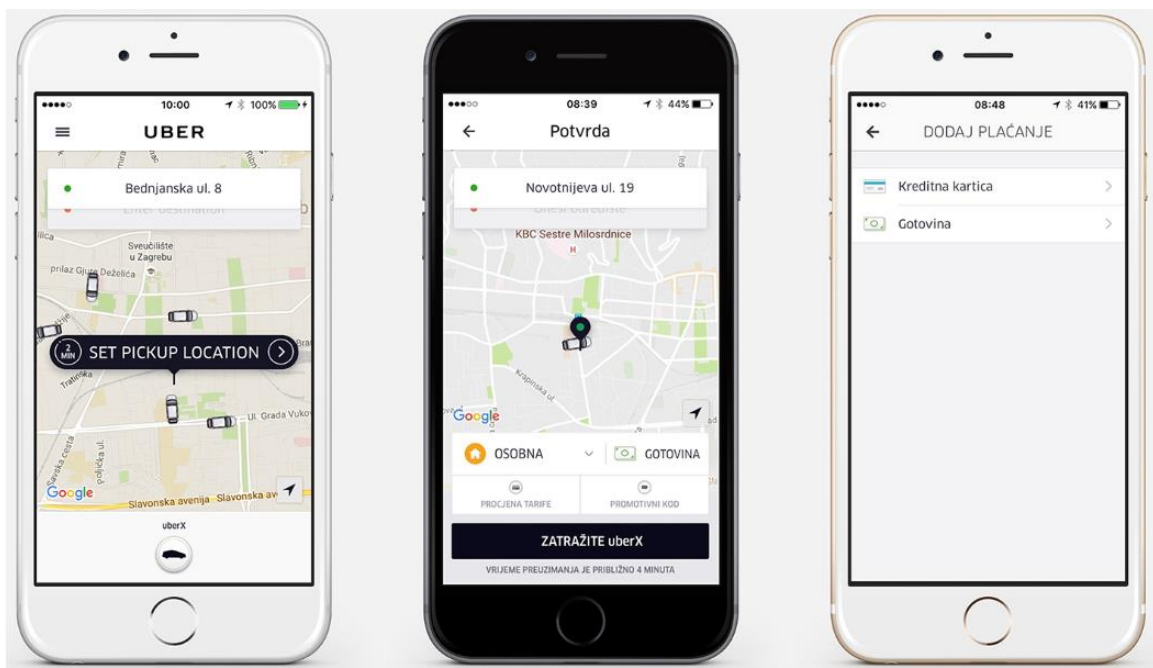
10:00 100%

UBER

Bednjanska ul. 8

Enter destination

Sveučilište u Zagrebu

prilaz Gjure Deželića

2 MIN SET PICKUP LOCATION

Trnjanska

Ul. Grada Vukovara

Slavonska avenija Slavonska avenija

Google

uberX

08:39 44%

Potvrda

Novotnijeva ul. 19

Unesi odredište

KBC Sestre Milosrdnice

Krapinska ul.

Google

OSOBNA

GOTOVINA

PROCJENA TARIFE

PROMOTIVNI KOD

ZATRAŽITE uberX

VRIJEME PREUZIMANJA JE PRIBLIŽNO 4 MINUTA

08:48 41%

DODAJ PLAĆANJE

Kreditna kartica

Gotovina